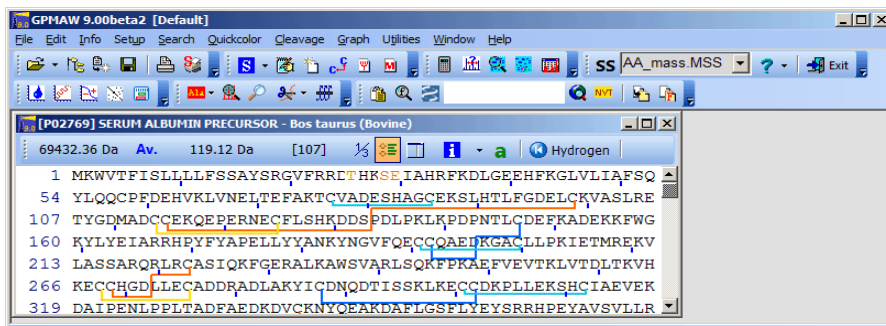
GPMAW 9.00beta2 [Default]

File Edit Info Setup Search Quickcolor Cleavage Graph Utilities Window Help

SS AA_mass.MSS Exit

NVT

[P02769] SERUM ALBUMIN PRECURSOR - Bos taurus (Bovine)

69432.36 Da Av. 119.12 Da [107] Hydrogen

1 MKWVTFISLLLLFSSAYSRGVFRRDTHKSEIAHRFKDLGEEHFKGLVLIAFSQ
54 YLQQCPFDEHVKLVNELTEFAKTCVADESHAGCEKSLHTLFGDELCKVASLRE
107 TYGDMADCCEKQEPERNECFLSHKDDSPDLPKLKPDPNTLCDEFKADEKKFWG
160 KYLYEIARRHPYFYAPELLYYANKYNGVFQECCQAEDKGACLLPKIETMREKV
213 LASSARQRLRCASIQKFGERALKAWSVARLSQKFPKAEFVEVTKLVTDLTKVH
266 KECCHGDLLECADDRADLAKYICDNQDTISSKLKECCDKPLLEKSHCIAEVEK
319 DAIPENLPPLTADFAEDKDVCKNYQEAKDAFLGSFLYEYSRRHPEYAVSVLLR